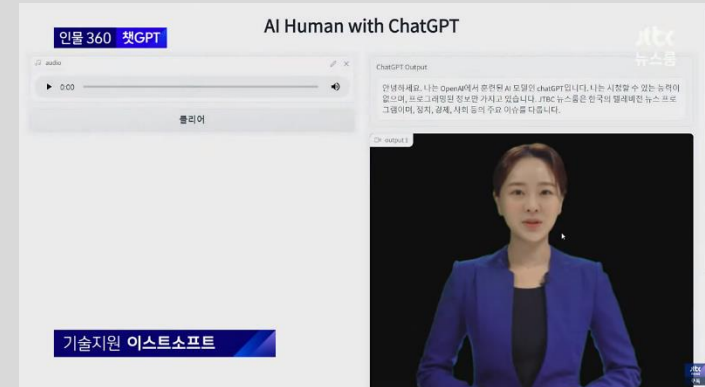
AI Human with ChatGPT

인물 360 챗GPT

jtbc 뉴스룸

audio

0:00

클리어

ChatGPT Output

안녕하세요. 저는 OpenAI에서 훈련된 AI 모델인 chatGPT입니다. 저는 시청할 수 있는 능력이 없으며, 프로그래밍된 정보만 가지고 있습니다. JTBC 뉴스룸은 한국의 텔레비전 뉴스 프로그램이며, 정치, 경제, 사회 등의 주요 이슈를 다룹니다.

output 1

기술지원 이스트소프트

jtbc